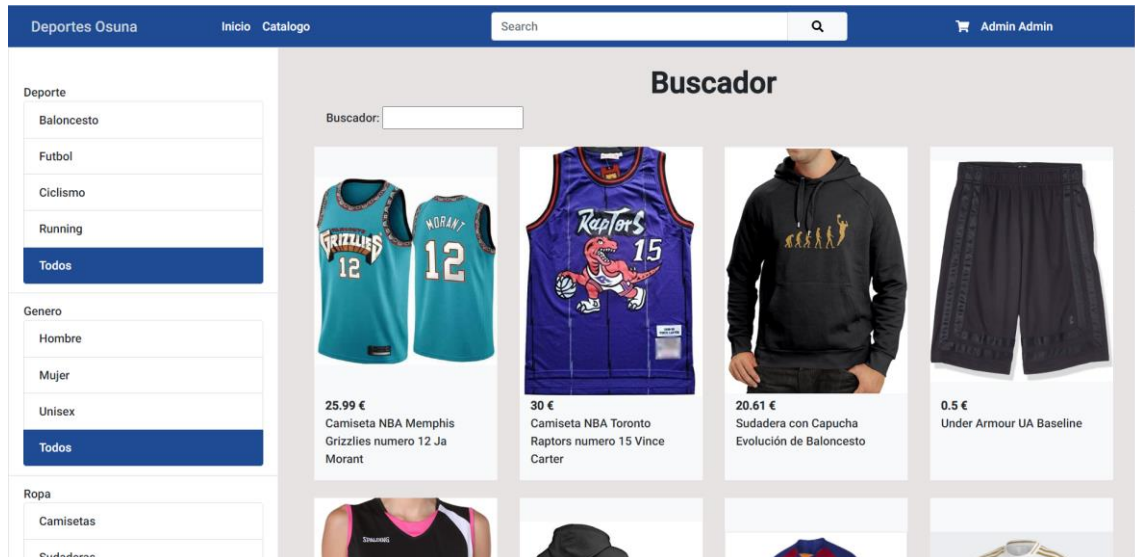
Deportes Osuna Inicio Catalogo Search Admin Admin

Deporte
Baloncesto
Futbol
Ciclismo
Running
Todos

Genero
Hombre
Mujer
Unisex
Todos

Ropa
Camisetas
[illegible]

Buscador

Buscador:

GRIZZLIES 12 MORANT 12

25.99 €
Camiseta NBA Memphis Grizzlies numero 12 Ja Morant

Raptors 15

30 €
Camiseta NBA Toronto Raptors numero 15 Vince Carter

20.61 €
Sudadera con Capucha Evolución de Baloncesto

0.5 €
Under Armour UA Baseline

SPALDING